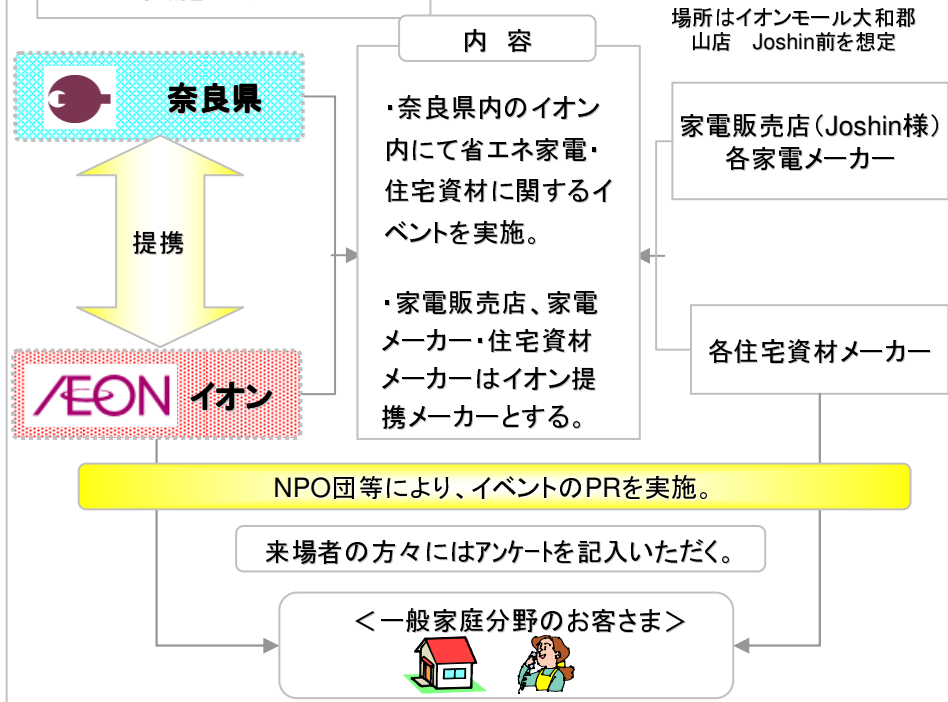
場所はイオンモール大和郡山店　Joshin前を想定

内　容

奈良県

提携

ÆON イオン

・奈良県内のイオン内にて省エネ家電・住宅資材に関するイベントを実施。

・家電販売店、家電メーカー・住宅資材メーカーはイオン提携メーカーとする。

家電販売店（Joshin様）
各家電メーカー

各住宅資材メーカー

NPO団等により、イベントのPRを実施。

来場者の方々にはアンケートを記入いただく。

＜一般家庭分野のお客さま＞